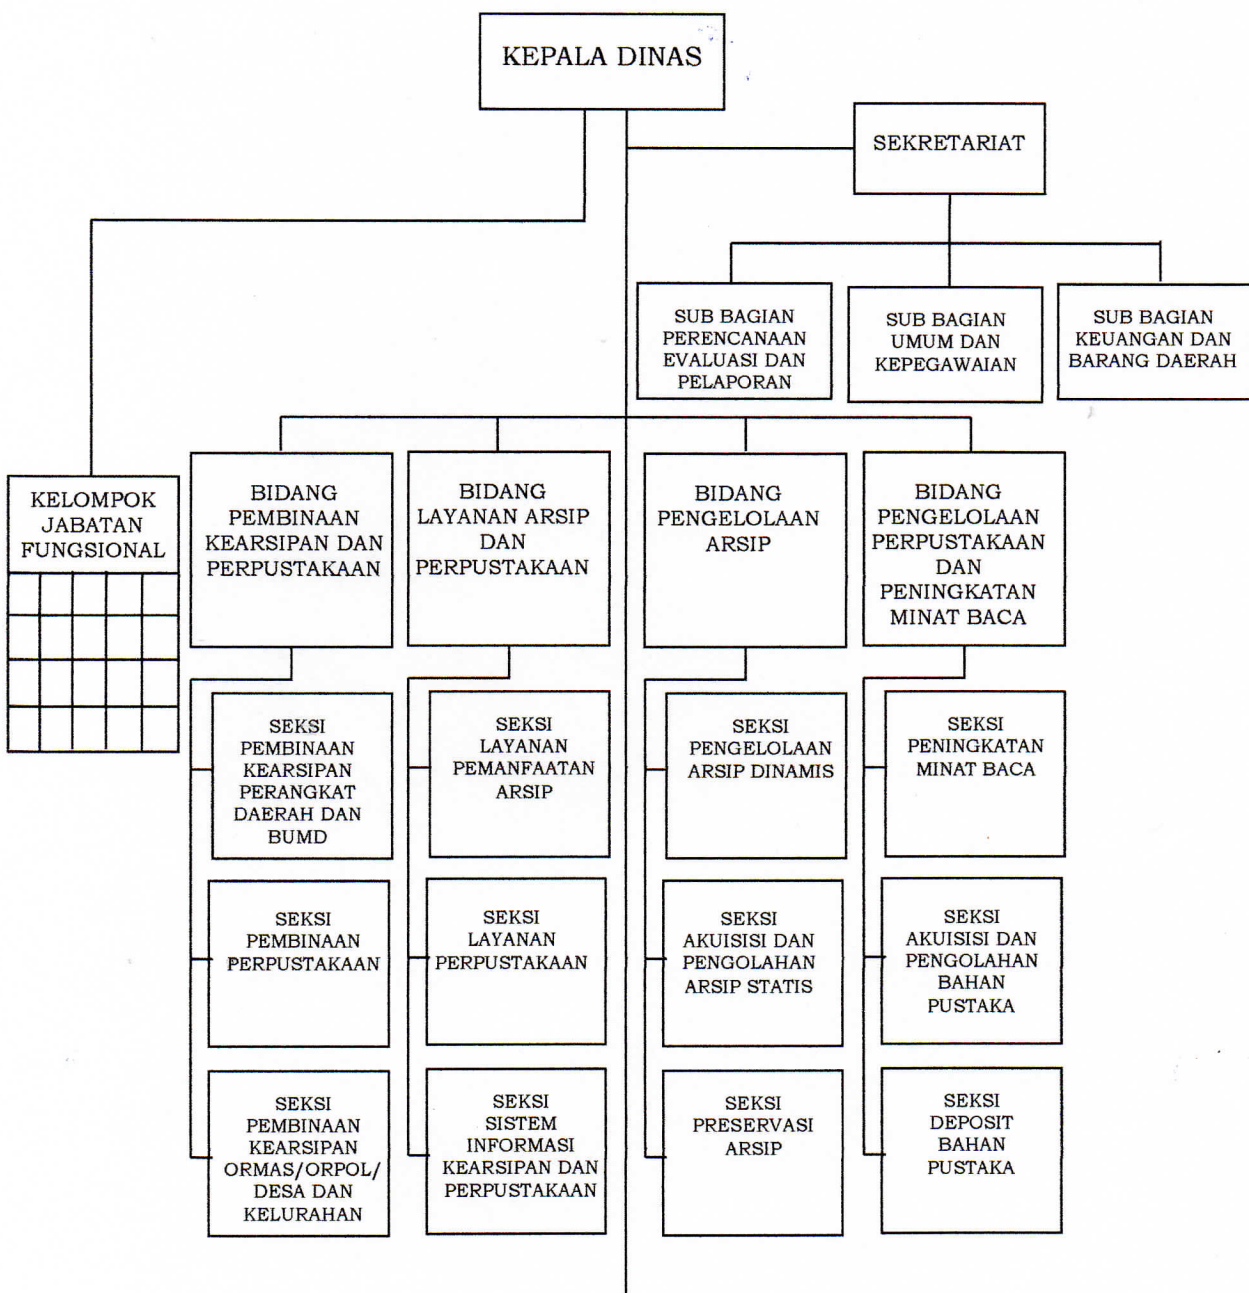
KEPALA DINAS

SEKRETARIAT

SUB BAGIAN PERENCANAAN EVALUASI DAN PELAPORAN

SUB BAGIAN UMUM DAN KEPEGAWAIAN

SUB BAGIAN KEUANGAN DAN BARANG DAERAH

KELOMPOK JABATAN FUNGSIONAL

BIDANG PEMBINAAN KEARSIPAN DAN PERPUSTAKAAN

BIDANG LAYANAN ARSIP DAN PERPUSTAKAAN

BIDANG PENGELOLAAN ARSIP

BIDANG PENGELOLAAN PERPUSTAKAAN DAN PENINGKATAN MINAT BACA

SEKSI PEMBINAAN KEARSIPAN PERANGKAT DAERAH DAN BUMD

SEKSI PEMBINAAN PERPUSTAKAAN

SEKSI PEMBINAAN KEARSIPAN ORMAS/ORPOL/ DESA DAN KELURAHAN

SEKSI LAYANAN PEMANFAATAN ARSIP

SEKSI LAYANAN PERPUSTAKAAN

SEKSI SISTEM INFORMASI KEARSIPAN DAN PERPUSTAKAAN

SEKSI PENGELOLAAN ARSIP DINAMIS

SEKSI AKUISISI DAN PENGOLAHAN ARSIP STATIS

SEKSI PRESERVASI ARSIP

SEKSI PENINGKATAN MINAT BACA

SEKSI AKUISISI DAN PENGOLAHAN BAHAN PUSTAKA

SEKSI DEPOSIT BAHAN PUSTAKA